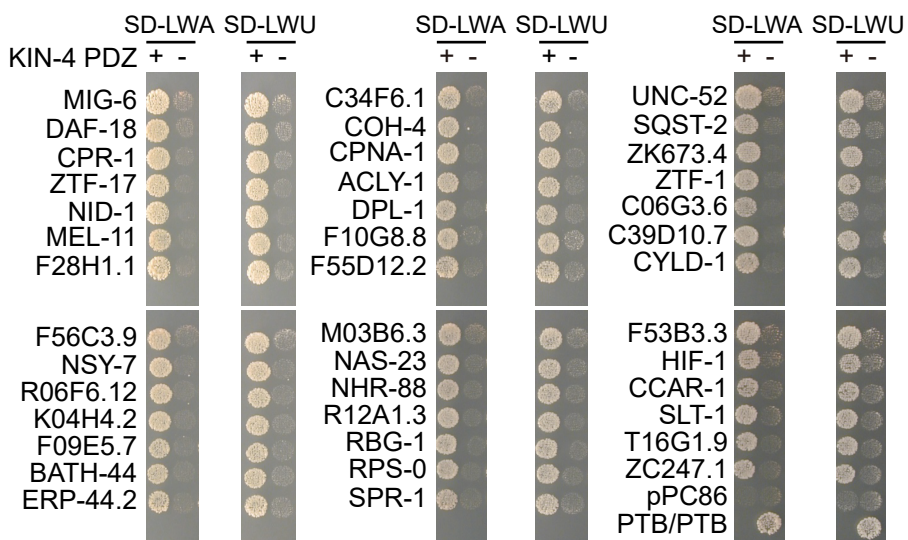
SD-LWA SD-LWU SD-LWA SD-LWU SD-LWA SD-LWU

KIN-4 PDZ + - + - + - + - + - + -

MIG-6
DAF-18
CPR-1
ZTF-17
NID-1
MEL-11
F28H1.1

C34F6.1
COH-4
CPNA-1
ACLY-1
DPL-1
F10G8.8
F55D12.2

UNC-52
SQST-2
ZK673.4
ZTF-1
C06G3.6
C39D10.7
CYLD-1

F56C3.9
NSY-7
R06F6.12
K04H4.2
F09E5.7
BATH-44
ERP-44.2

M03B6.3
NAS-23
NHR-88
R12A1.3
RBG-1
RPS-0
SPR-1

F53B3.3
HIF-1
CCAR-1
SLT-1
T16G1.9
ZC247.1
pPC86
PTB/PTB